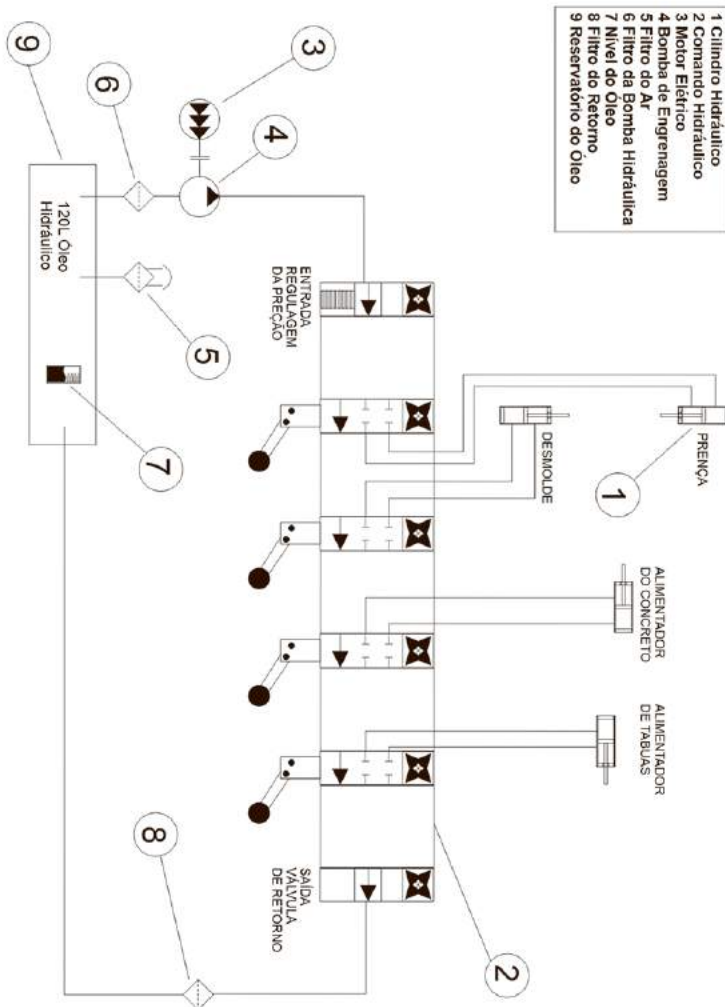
1 Cilindro Hidráulico
2 Comando Hidráulico
3 Motor Elétrico
4 Bomba de Engrenagem
5 Filtro do Ar
6 Filtro da Bomba Hidráulica
7 Nível do Óleo
8 Filtro do Retorno
9 Reservatório do Óleo

9
6
3
4
5
7
8
1
2

120L Óleo Hidráulico

ENTRADA REGULAGEM DA PREÇÃO

PRENÇA

DESMOLDE

ALIMENTADOR DO CONCRETO

ALIMENTADOR DE TABUAS

SAÍDA VALVULA DE RETORNO